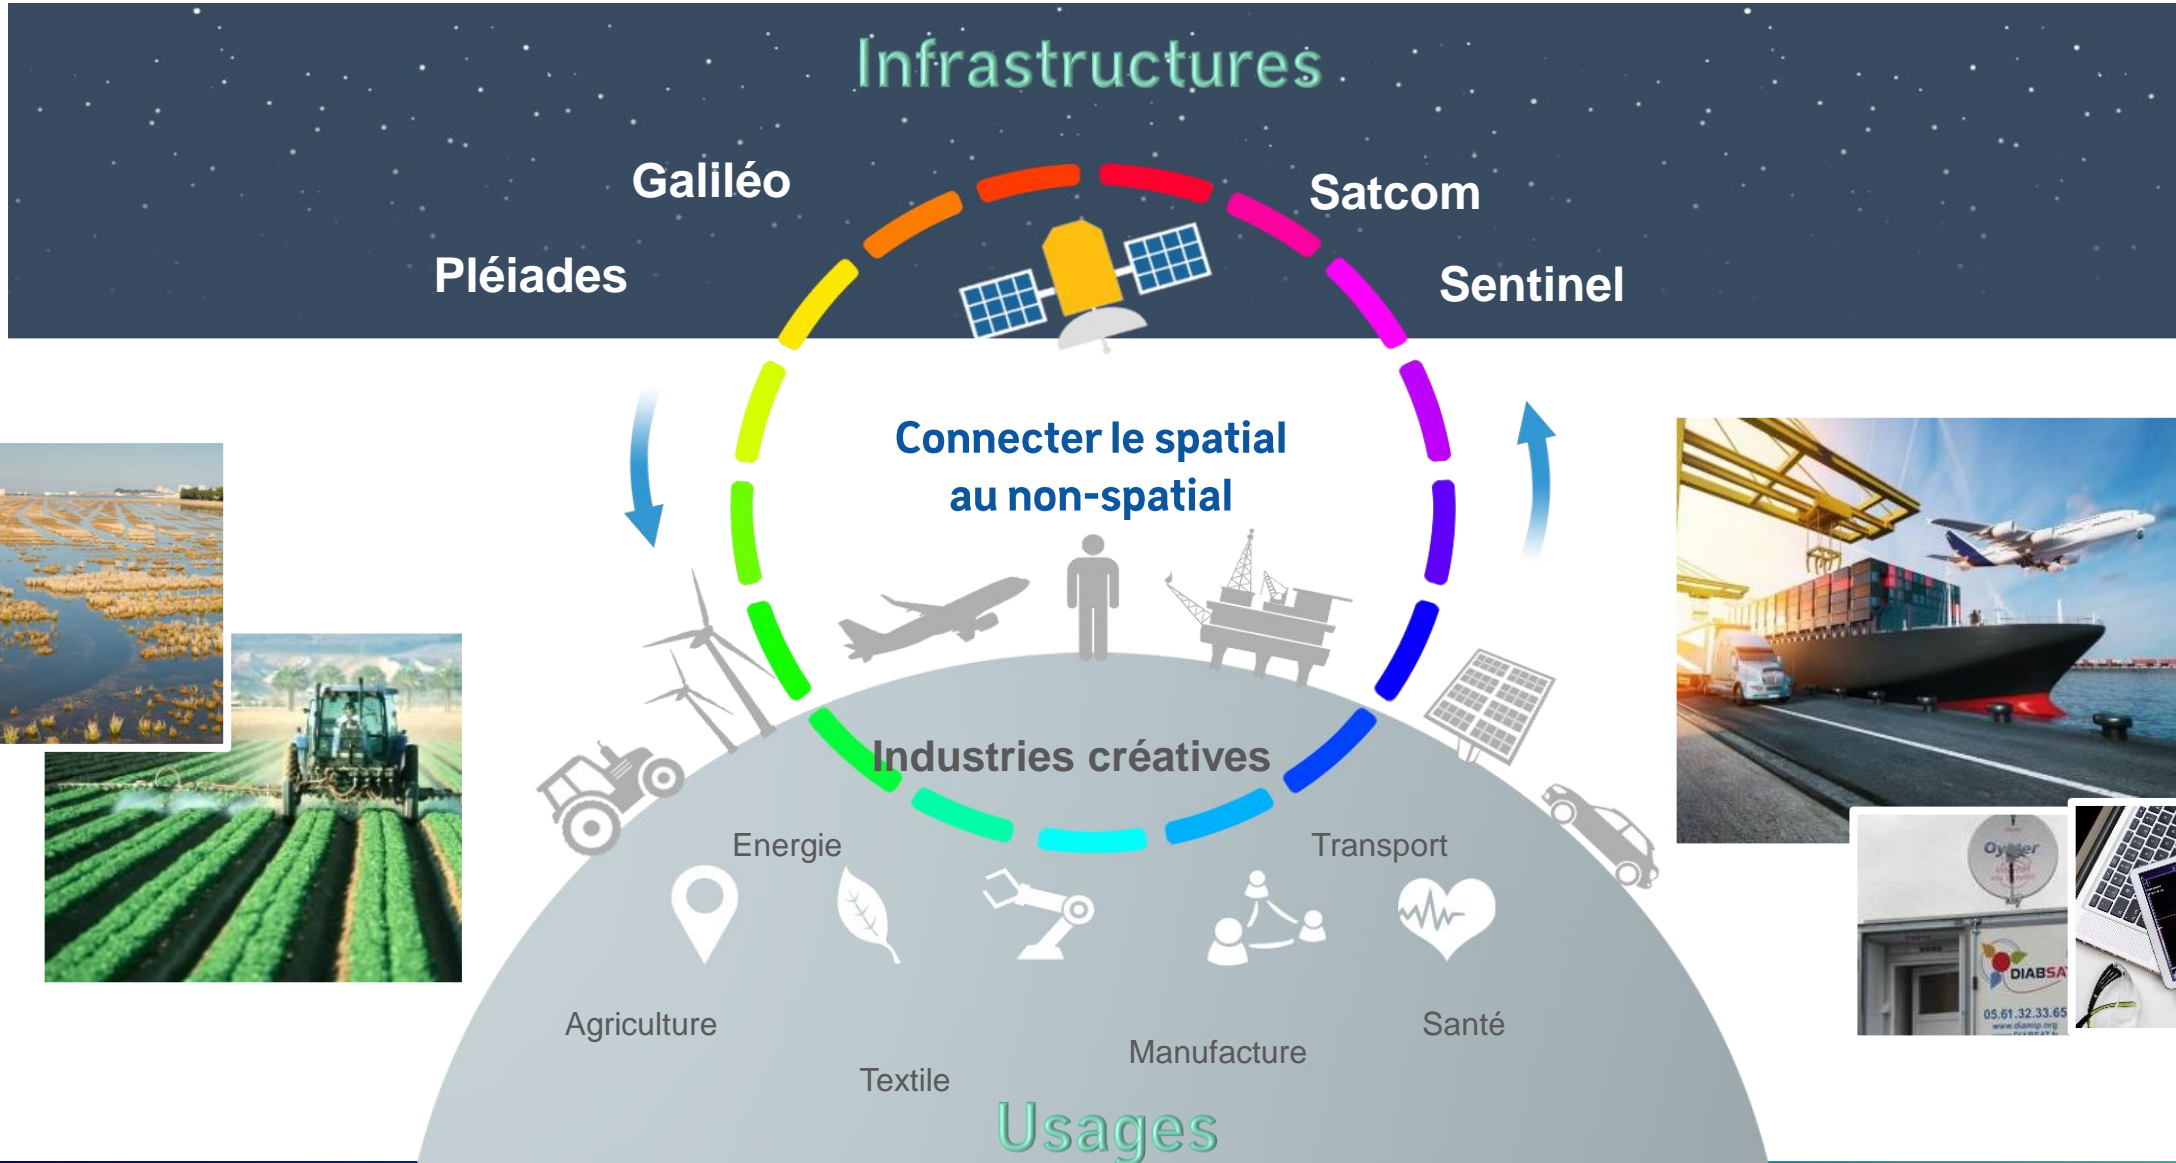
Infrastructures

Galiléo

Satcom

Pléiades

Sentinel

Connecter le spatial au non-spatial

Industries créatives

Energie

Transport

Agriculture

Santé

Manufacture

Textile

Usages

Oyster

DIABSAT

05.61.32.33.65